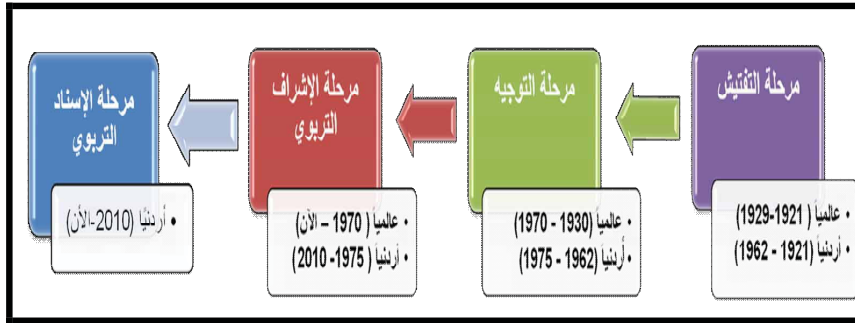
مرحلة التفتيش

• عالمياً ( 1921-1929)
• أردنيا (1921 - 1962)

مرحلة التوجيه

• عالميا (1930 - 1970)
• أردنيا (1962 - 1975)

مرحلة الإشراف التربوي

• عالميا ( 1970 – الآن)
• أردنيا ( 1975- 2010)

مرحلة الإسناد التربوي

• أردنيا (2010-الآن)